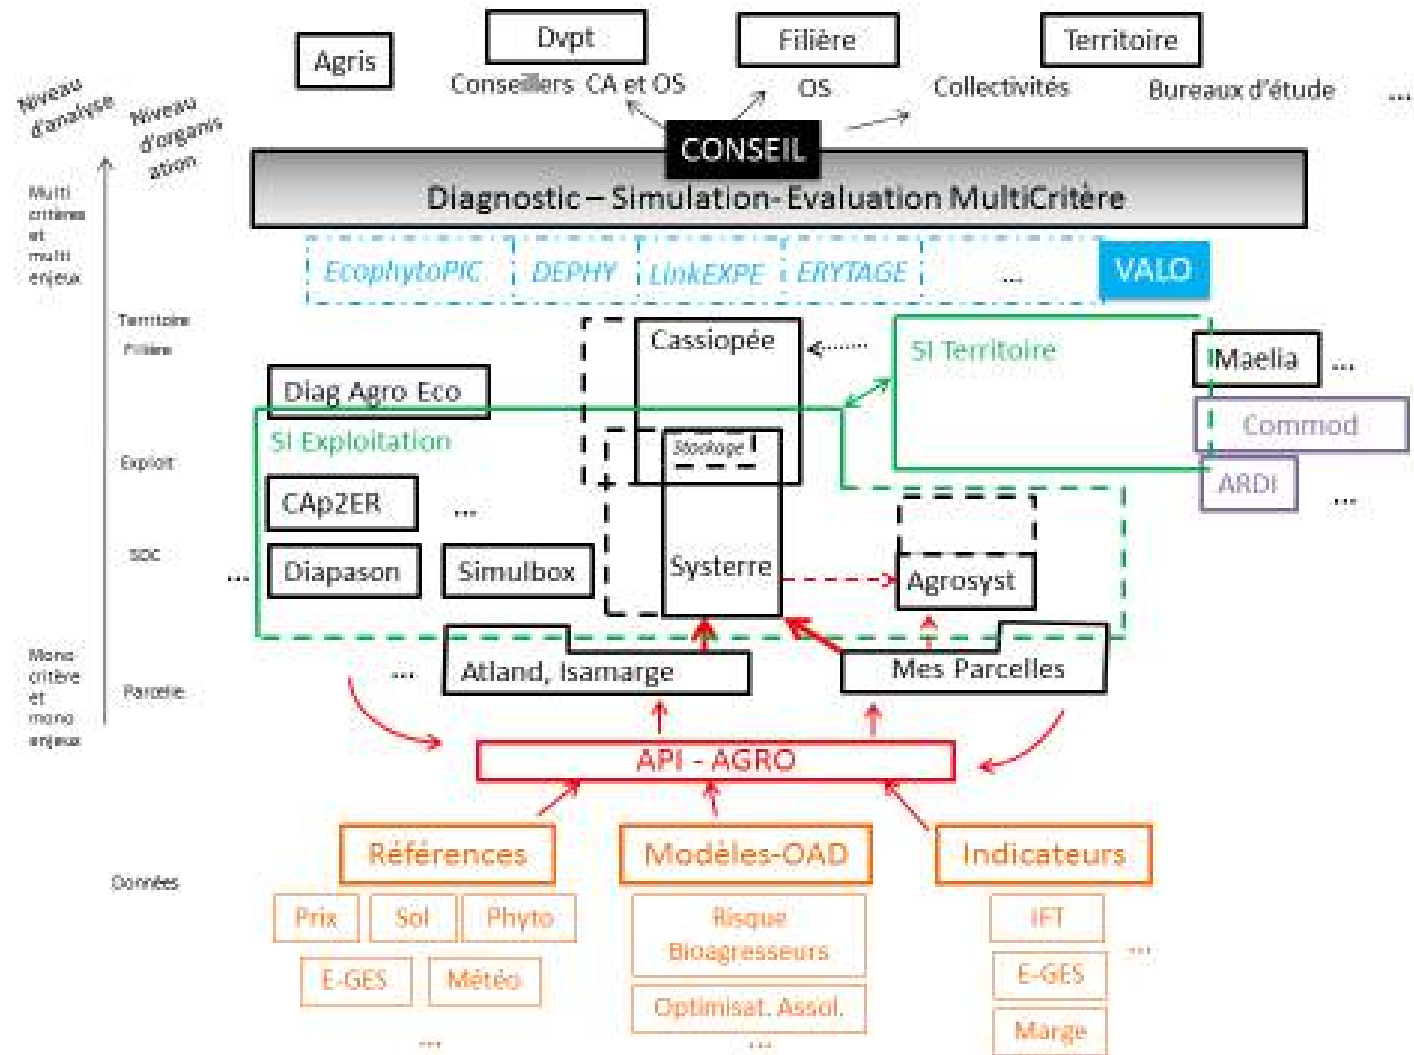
Niveau d'analyse

Niveau d'organisation

Agris

Dvpt

Filière

Territoire

Conseillers CA et OS

OS

Collectivités

Bureaux d'étude

...

CONSEIL

Diagnostic – Simulation- Evaluation MultiCritère

Multi critères et multi enjeux

EcophytoPIC

DEPHY

LinkEXPE

ERYTAGE

...

VALO

Territoire

Filière

Cassiopée

SI Territoire

Maelia

...

Commod

ARDI

...

Diag Agro Eco

SI Exploitation

Exploit

Stockage

CAp2ER

...

SDC

...

Diapason

Simulbox

Systerre

Agrosyst

Mono critère et mono enjeux

...

Atland, Isamarge

Mes Parcelles

Parcelle

API - AGRO

Données

Références

Modèles-OAD

Indicateurs

Prix

Sol

Phyto

Risque Bioagresseurs

IFT

...

E-GES

Météo

E-GES

Optimisat. Assol.

Marge

...

...